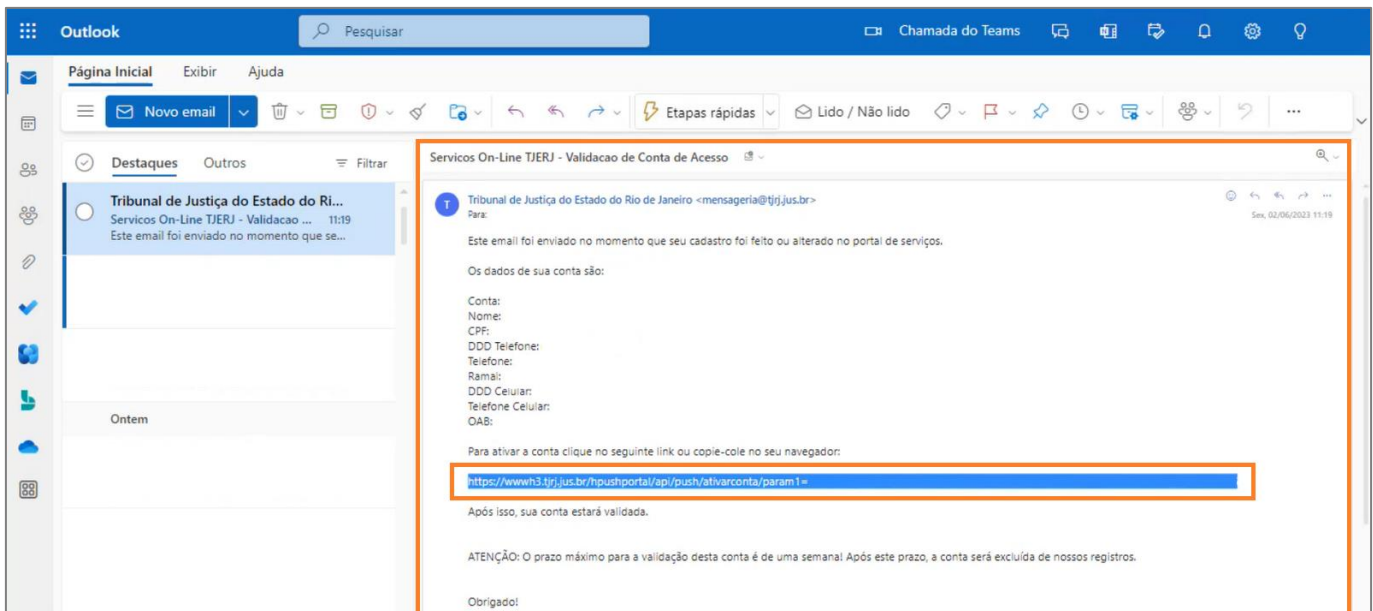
Outlook
Pesquisar
Chamada do Teams

Página Inicial Exibir Ajuda

Novo email
Etapas rápidas
Lido / Não lido
...

Destaques Outros Filtrar

Tribunal de Justiça do Estado do Ri...
Servicos On-Line TJERJ - Validacao ... 11:19
Este email foi enviado no momento que se...

Ontem

Servicos On-Line TJERJ - Validacao de Conta de Acesso

T
Tribunal de Justiça do Estado do Rio de Janeiro <mensageria@tjrj.jus.br>
Para:
Sex, 02/06/2023 11:19

Este email foi enviado no momento que seu cadastro foi feito ou alterado no portal de serviços.

Os dados de sua conta são:

Conta:
Nome:
CPF:
DDD Telefone:
Telefone:
Ramal:
DDD Celular:
Telefone Celular:
OAB:

Para ativar a conta clique no seguinte link ou copie-cole no seu navegador:

https://wwwh3.tjrj.jus.br/hpushportal/api/push/ativarconta/param1=

Após isso, sua conta estará validada.

ATENÇÃO: O prazo máximo para a validação desta conta é de uma semana! Após este prazo, a conta será excluída de nossos registros.

Obrigado!